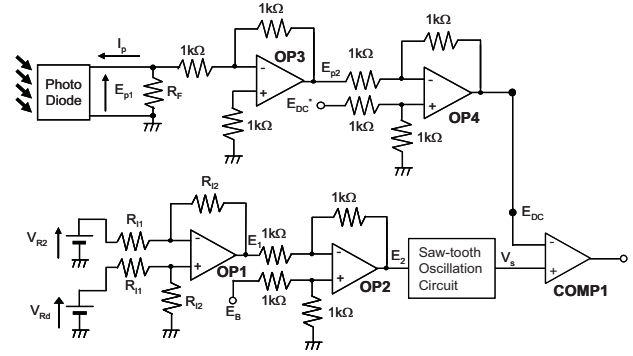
Photo Diode

$I_p$

$E_{p1}$

$R_F$

1kΩ

1kΩ

OP3

1kΩ

$E_{p2}$

1kΩ

1kΩ

$E_{DC}^*$

1kΩ

1kΩ

OP4

1kΩ

$E_{DC}$

$V_{R2}$

$R_{I1}$

$R_{I2}$

$R_{I1}$

OP1

$R_{I2}$

$V_{Rd}$

$E_1$

1kΩ

1kΩ

OP2

1kΩ

$E_B$

1kΩ

1kΩ

$E_2$

Saw-tooth Oscillation Circuit

$V_s$

COMP1